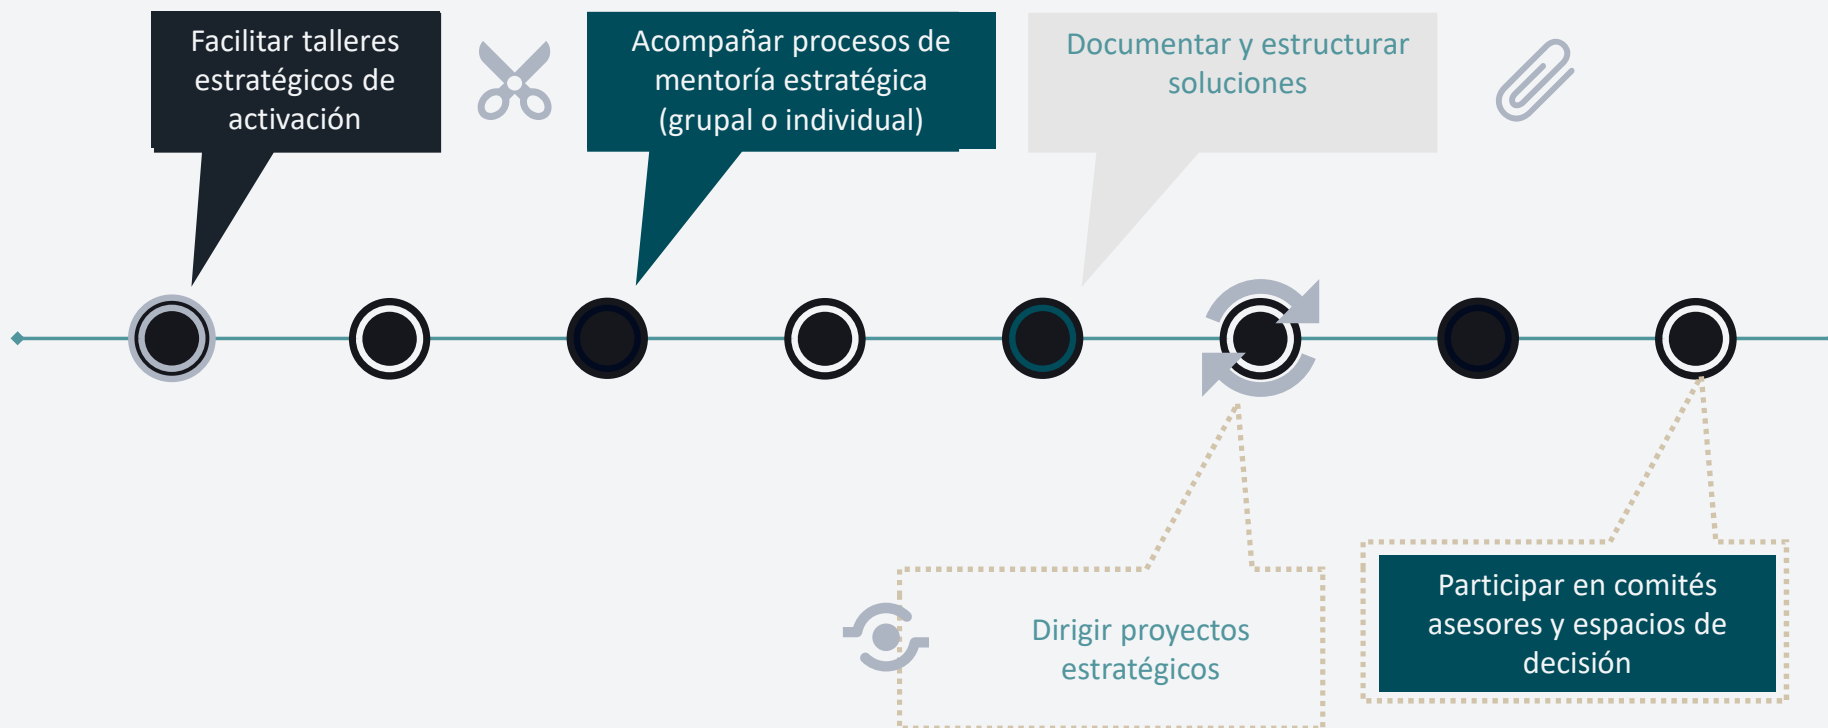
Facilitar talleres estratégicos de activación

Acompañar procesos de mentoría estratégica (grupal o individual)

Documentar y estructurar soluciones

Dirigir proyectos estratégicos

Participar en comités asesores y espacios de decisión